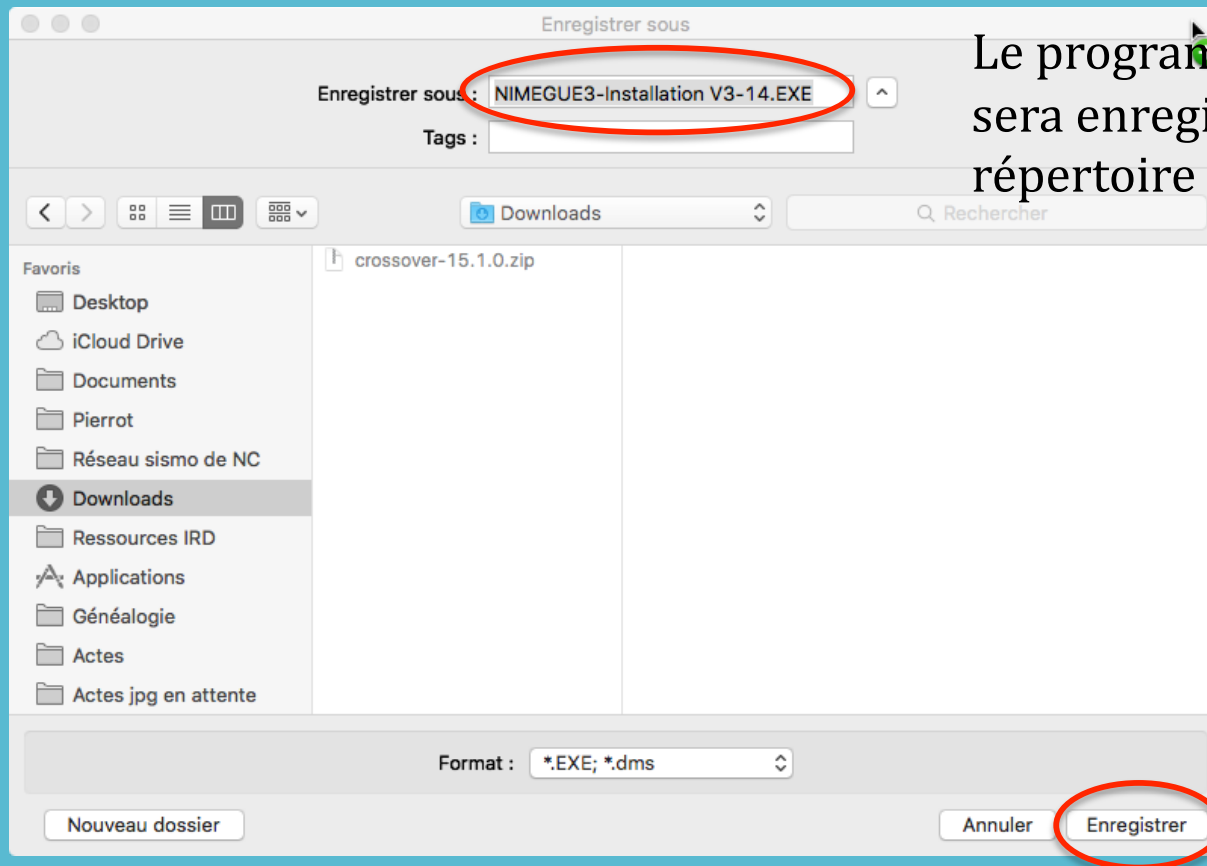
Enregistrer sous

Enregistrer sous : NIMEGUE3-Installation V3-14.EXE

Tags :

Le program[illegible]
sera enregi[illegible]
répertoire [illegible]

Downloads

Rechercher

Favoris

Desktop

iCloud Drive

Documents

Pierrot

Réseau sismo de NC

Downloads

Ressources IRD

Applications

Généalogie

Actes

Actes jpg en attente

crossover-15.1.0.zip

Format : *.EXE; *.dms

Nouveau dossier

Annuler

Enregistrer